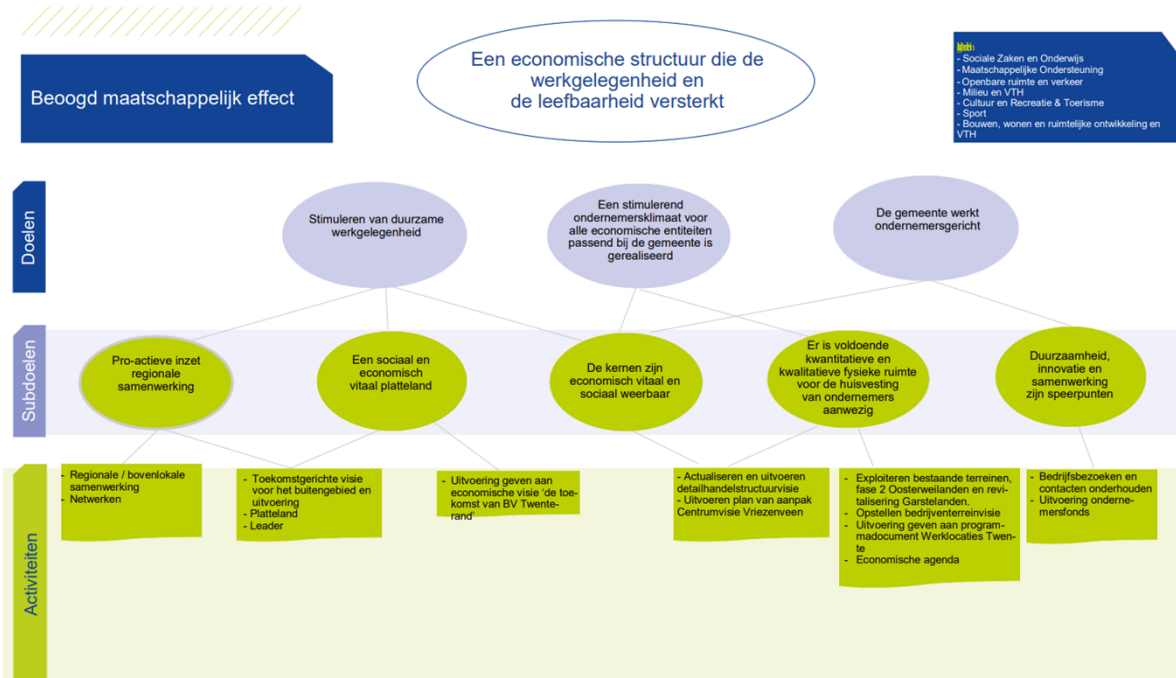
Beoogd maatschappelijk effect

Een economische structuur die de werkgelegenheid en de leefbaarheid versterkt

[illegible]
- Sociale Zaken en Onderwijs
- Maatschappelijke Ondersteuning
- Openbare ruimte en verkeer
- Milieu en VTH
- Cultuur en Recreatie & Toerisme
- Sport
- Bouwen, wonen en ruimtelijke ontwikkeling en VTH

Doelen

Stimuleren van duurzame werkgelegenheid

Een stimulerend ondernemersklimaat voor alle economische entiteiten passend bij de gemeente is gerealiseerd

De gemeente werkt ondernemersgericht

Subdoelen

Pro-actieve inzet regionale samenwerking

Een sociaal en economisch vitaal platteland

De kernen zijn economisch vitaal en sociaal weerbaar

Er is voldoende kwantitatieve en kwalitatieve fysieke ruimte voor de huisvesting van ondernemers aanwezig

Duurzaamheid, innovatie en samenwerking zijn speerpunten

Activiteiten

- Regionale / bovenlokale samenwerking
- Netwerken

- Toekomstgerichte visie voor het buitengebied en uitvoering
- Platteland
- Leader

- Uitvoering geven aan economische visie 'de toekomst van BV Twenterand'

- Actualiseren en uitvoeren detailhandelstructuurvisie
- Uitvoeren plan van aanpak Centrumvisie Vriezenveen

- Exploiteren bestaande terreinen, fase 2 Oosterweilanden en revitalisering Garstelanden.
- Opstellen bedrijventerreinvisie
- Uitvoering geven aan programmadocument Werklocaties Twente
- Economische agenda

- Bedrijfsbezoeken en contacten onderhouden
- Uitvoering ondernemersfonds